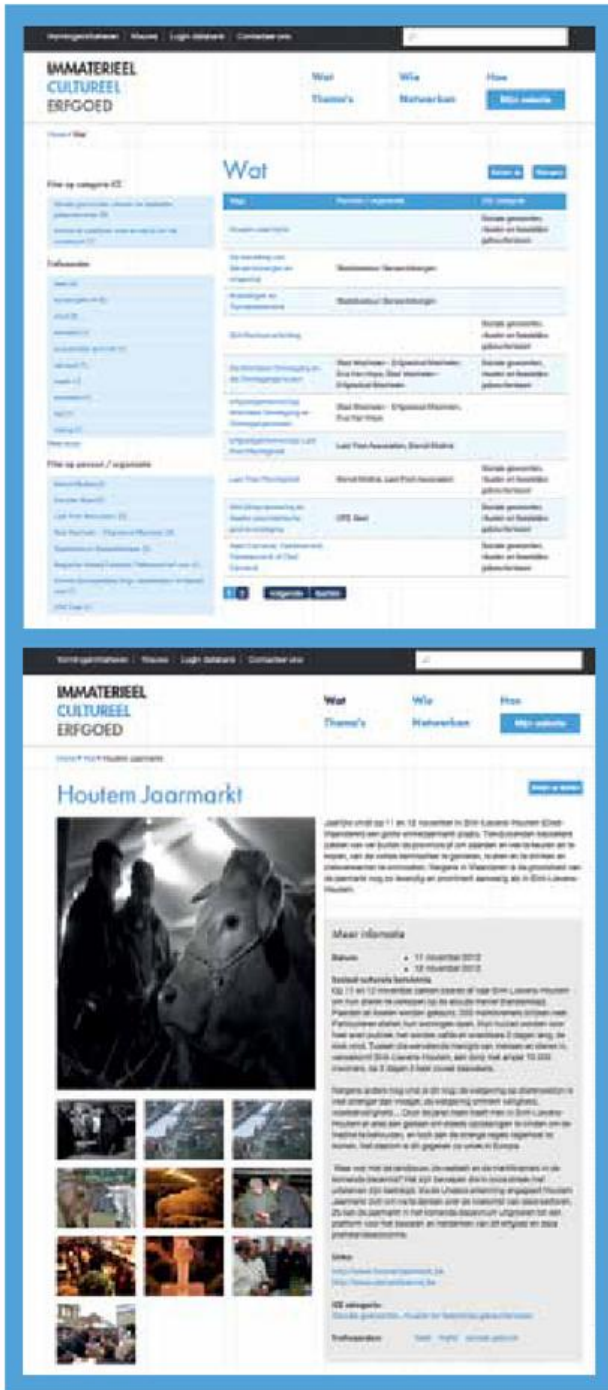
Vormingenkalender | Nieuws | Login databank | Contacteer ons

IMMATERIEEL CULTUREEL ERFGOED

Wat
Wie
Hoe
Thema's
Netwerken
Mijn website

Home > Wat

Wat

Filter op categorie ICE

Tefwoorden

Filter op persoon / organisatie

| Wat | Persoon / organisatie | ICE categorie |
|---|---|---|
| Houtem Jaarmarkt | | Sociale gewoonten, rituelen en feestelijke gebeurtenissen |
| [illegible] | Stadsbestuur Geraardsbergen | |
| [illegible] | Stadsbestuur Geraardsbergen | |
| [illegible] | | Sociale gewoonten, rituelen en feestelijke gebeurtenissen |
| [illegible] | Stad Mechelen - Erfgoedcel Mechelen, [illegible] | Sociale gewoonten, rituelen en feestelijke gebeurtenissen |
| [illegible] | Stad Mechelen - Erfgoedcel Mechelen, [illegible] | |
| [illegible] | Last Post Association, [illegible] | |
| Last Post Plechtigheid | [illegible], Last Post Association | Sociale gewoonten, rituelen en feestelijke gebeurtenissen |
| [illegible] | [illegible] | Sociale gewoonten, rituelen en feestelijke gebeurtenissen |
| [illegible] | | Sociale gewoonten, rituelen en feestelijke gebeurtenissen |

1 2 volgende laatste

Vormingenkalender | Nieuws | Login databank | Contacteer ons

IMMATERIEEL CULTUREEL ERFGOED

Wat
Wie
Hoe
Thema's
Netwerken
Mijn website

Home > Wat > Houtem Jaarmarkt

Houtem Jaarmarkt

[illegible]

Meer informatie

Datum
• 11 november 2012
• 12 november 2012

Sociaal culturele betekenis
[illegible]

Links
http://www.houtemjaarmarkt.be
http://www.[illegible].be

ICE categorie
Sociale gewoonten, rituelen en feestelijke gebeurtenissen

Trefwoorden
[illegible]